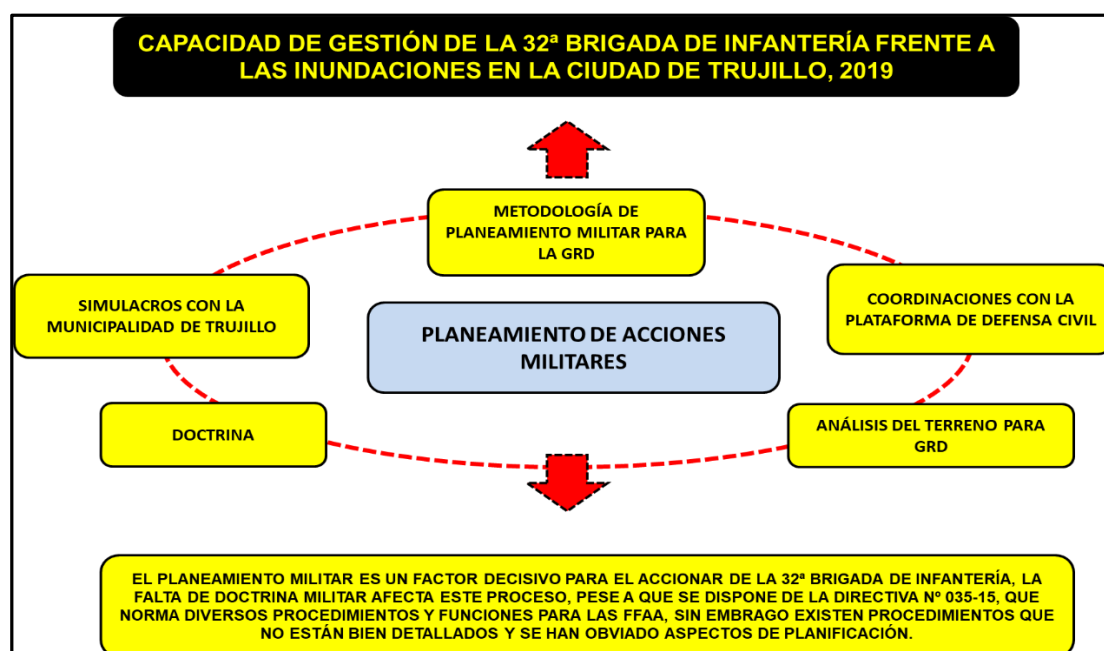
CAPACIDAD DE GESTIÓN DE LA 32ª BRIGADA DE INFANTERÍA FRENTE A LAS INUNDACIONES EN LA CIUDAD DE TRUJILLO, 2019

METODOLOGÍA DE PLANEAMIENTO MILITAR PARA LA GRD

SIMULACROS CON LA MUNICIPALIDAD DE TRUJILLO

PLANEAMIENTO DE ACCIONES MILITARES

COORDINACIONES CON LA PLATAFORMA DE DEFENSA CIVIL

DOCTRINA

ANÁLISIS DEL TERRENO PARA GRD

EL PLANEAMIENTO MILITAR ES UN FACTOR DECISIVO PARA EL ACCIONAR DE LA 32ª BRIGADA DE INFANTERÍA, LA FALTA DE DOCTRINA MILITAR AFECTA ESTE PROCESO, PESE A QUE SE DISPONE DE LA DIRECTIVA Nº 035-15, QUE NORMA DIVERSOS PROCEDIMIENTOS Y FUNCIONES PARA LAS FFAA, SIN EMBRAGO EXISTEN PROCEDIMIENTOS QUE NO ESTÁN BIEN DETALLADOS Y SE HAN OBVIADO ASPECTOS DE PLANIFICACIÓN.